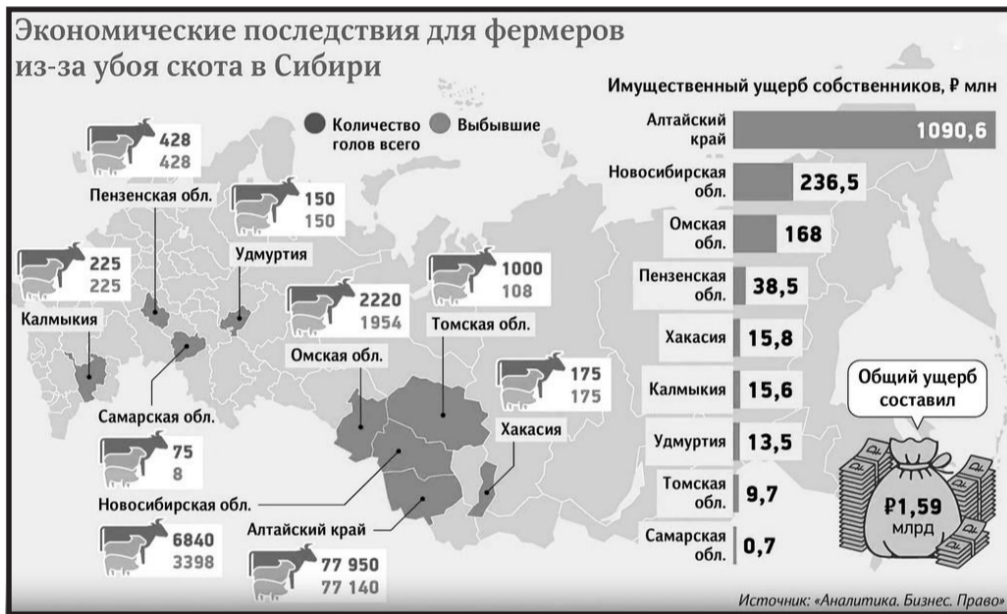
Экономические последствия для фермеров из-за убоя скота в Сибири

Количество голов всего
Выбывшие

428
428
Пензенская обл.

150
150
Удмуртия

225
225
Калмыкия

2220
1954
Омская обл.

1000
108
Томская обл.

Самарская обл.
75
8

175
175
Хакасия

Новосибирская обл.
6840
3398

Алтайский край
77 950
77 140

Имущественный ущерб собственников, ₽ млн

| | |
|---|---|
| Алтайский край | 1090,6 |
| Новосибирская обл. | 236,5 |
| Омская обл. | 168 |
| Пензенская обл. | 38,5 |
| Хакасия | 15,8 |
| Калмыкия | 15,6 |
| Удмуртия | 13,5 |
| Томская обл. | 9,7 |
| Самарская обл. | 0,7 |

Общий ущерб составил
₽1,59 млрд

Источник: «Аналитика. Бизнес. Право»